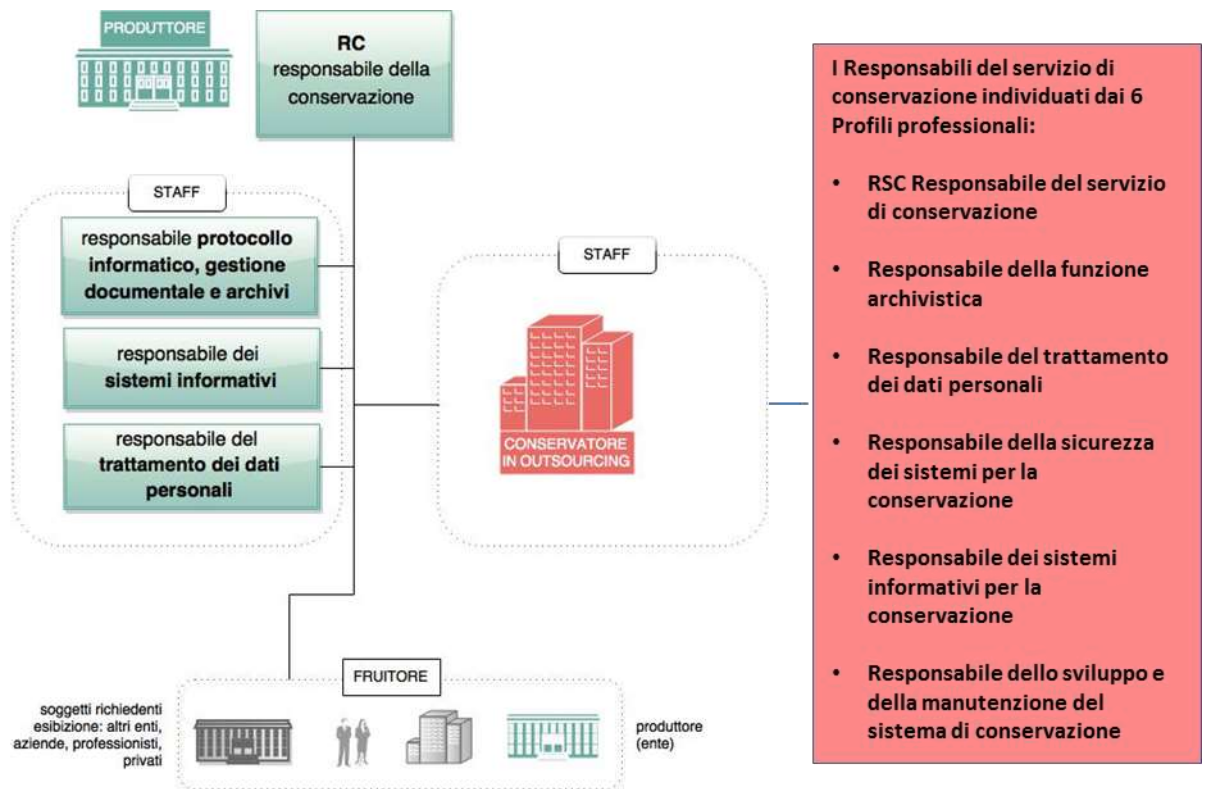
PRODUTTORE

RC
responsabile della conservazione

STAFF

responsabile protocollo informatico, gestione documentale e archivi

responsabile dei sistemi informativi

responsabile del trattamento dei dati personali

STAFF

CONSERVATORE IN OUTSOURCING

FRUITORE

soggetti richiedenti esibizione: altri enti, aziende, professionisti, privati

produttore (ente)

I Responsabili del servizio di conservazione individuati dai 6 Profili professionali:

- RSC Responsabile del servizio di conservazione
- Responsabile della funzione archivistica
- Responsabile del trattamento dei dati personali
- Responsabile della sicurezza dei sistemi per la conservazione
- Responsabile dei sistemi informativi per la conservazione
- Responsabile dello sviluppo e della manutenzione del sistema di conservazione